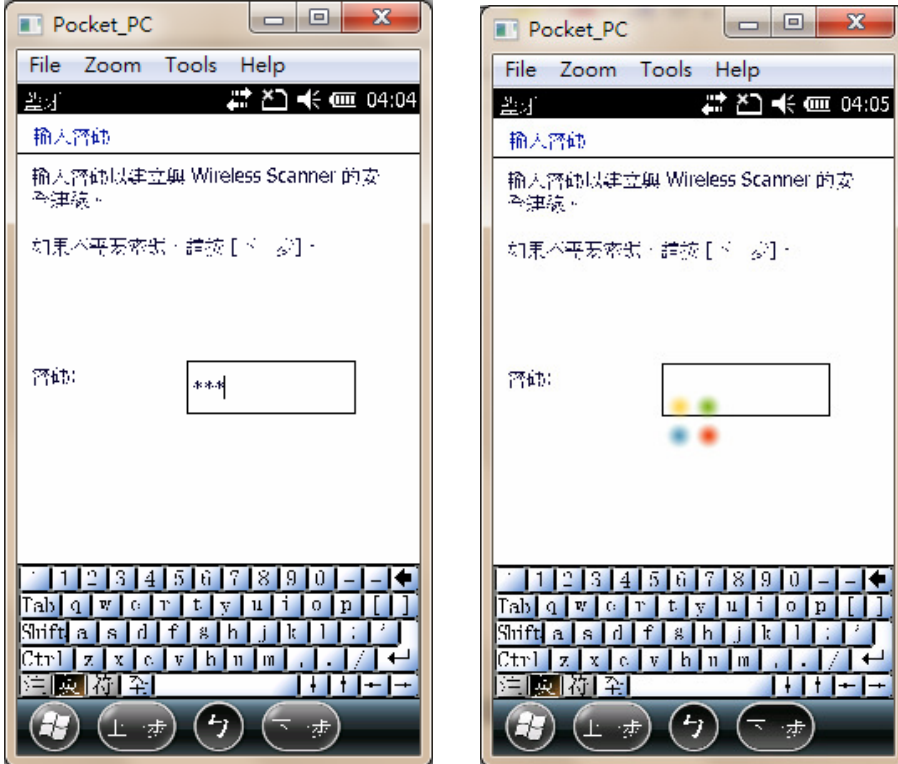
Pocket_PC

File Zoom Tools Help

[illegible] 04:04

輸入密碼

輸入密碼以建立與 Wireless Scanner 的安全連線。

如果不需要密碼，請按 [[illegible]]。

密碼: ***

` 1 2 3 4 5 6 7 8 9 0 - =
Tab q w e r t y u i o p [ ]
Shift a s d f g h j k l ; '
Ctrl z x c v b n m , . /
注 英 符 全

上一步 下一步

Pocket_PC

File Zoom Tools Help

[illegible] 04:05

輸入密碼

輸入密碼以建立與 Wireless Scanner 的安全連線。

如果不需要密碼，請按 [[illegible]]。

密碼:

` 1 2 3 4 5 6 7 8 9 0 - =
Tab q w e r t y u i o p [ ]
Shift a s d f g h j k l ; '
Ctrl z x c v b n m , . /
注 英 符 全

上一步 下一步